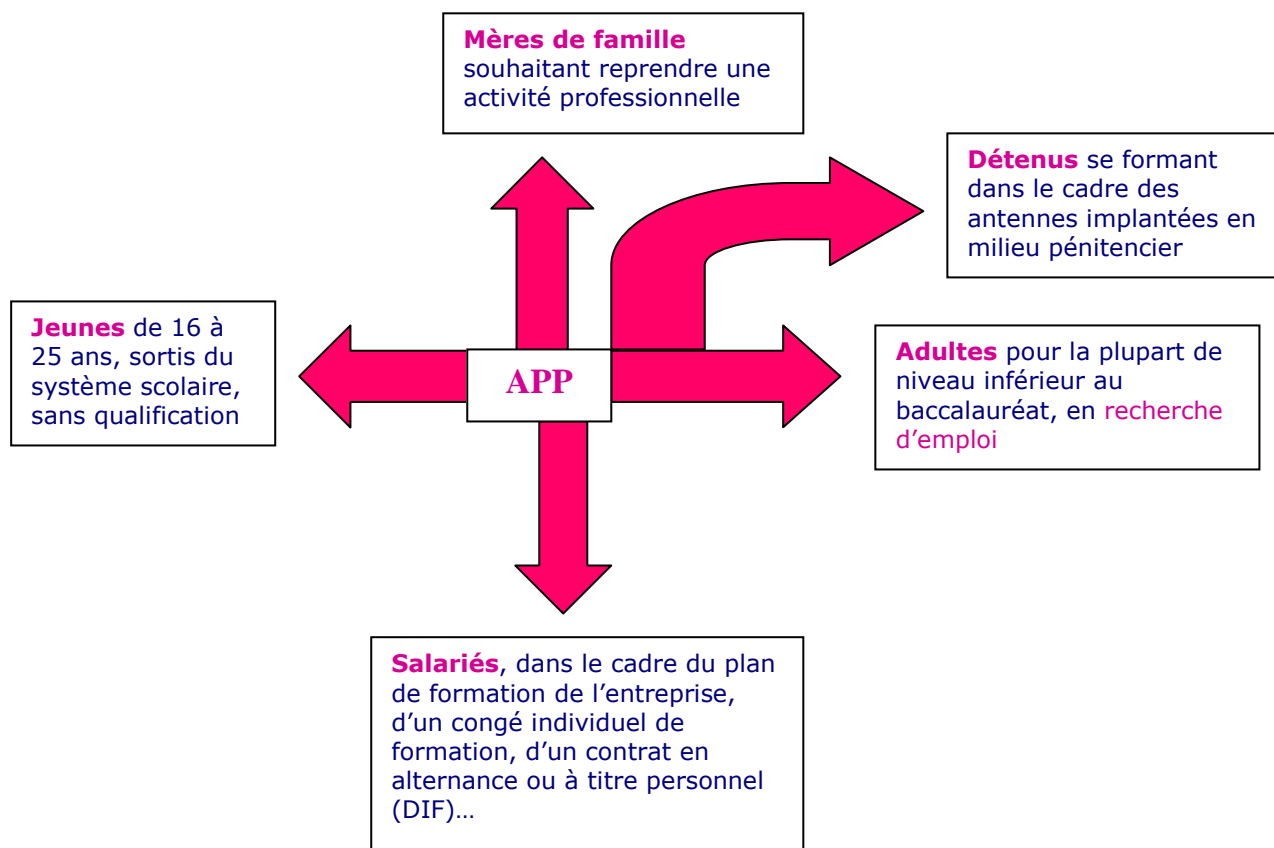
Mères de famille souhaitant reprendre une activité professionnelle

Détenus se formant dans le cadre des antennes implantées en milieu pénitencier

Jeunes de 16 à 25 ans, sortis du système scolaire, sans qualification

APP

Adultes pour la plupart de niveau inférieur au baccalauréat, en recherche d'emploi

Salariés, dans le cadre du plan de formation de l'entreprise, d'un congé individuel de formation, d'un contrat en alternance ou à titre personnel (DIF)…